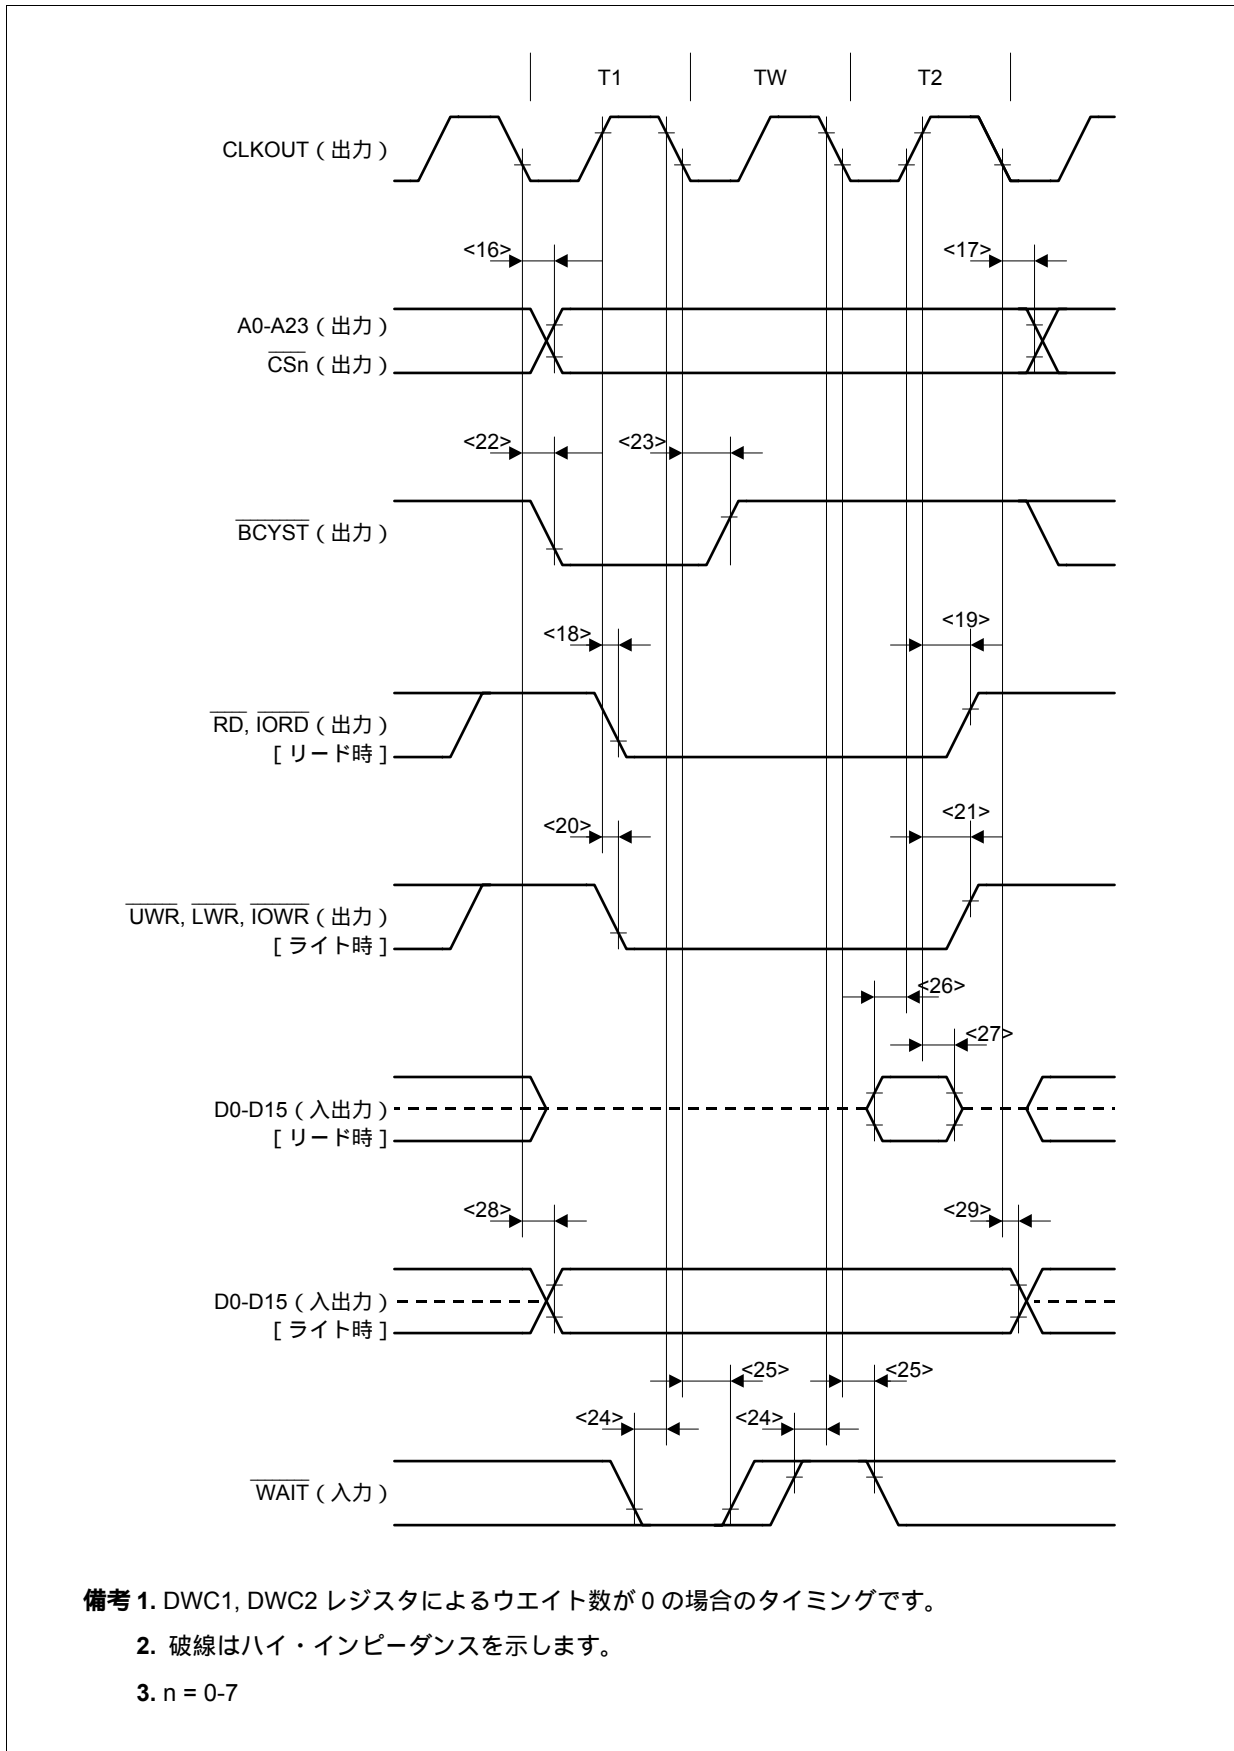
T1 TW T2

CLKOUT（出力）

<16>

<17>

A0-A23（出力）
$\overline{\text{CSn}}$（出力）

<22>

<23>

$\overline{\text{BCYST}}$（出力）

<18>

<19>

$\overline{\text{RD}}$, $\overline{\text{IORD}}$（出力）
[ リード時 ]

<20>

<21>

$\overline{\text{UWR}}$, $\overline{\text{LWR}}$, $\overline{\text{IOWR}}$（出力）
[ ライト時 ]

<26>

<27>

D0-D15（入出力）
[ リード時 ]

<28>

<29>

D0-D15（入出力）
[ ライト時 ]

<25>

<25>

<24>

<24>

$\overline{\text{WAIT}}$（入力）

備考 1. DWC1, DWC2 レジスタによるウエイト数が 0 の場合のタイミングです。

2. 破線はハイ・インピーダンスを示します。

3. n = 0-7